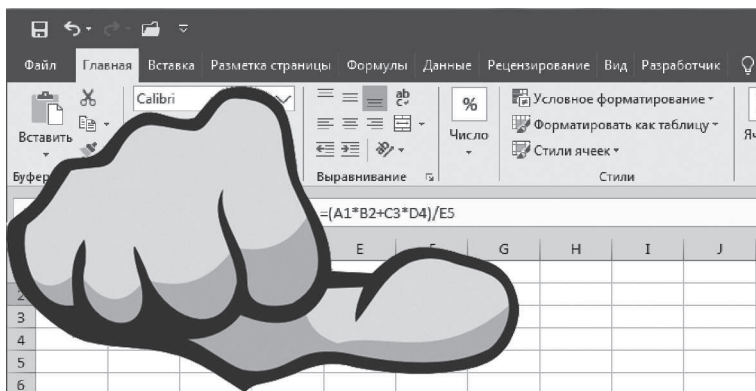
Файл Главная Вставка Разметка страницы Формулы Данные Рецензирование Вид Разработчик

Вставить

Буфер

Calibri

Выравнивание

%

Число

Условное форматирование

Форматировать как таблицу

Стили ячеек

Стили

Яч

=(A1*B2+C3*D4)/E5

E F G H I J

2
3
4
5
6